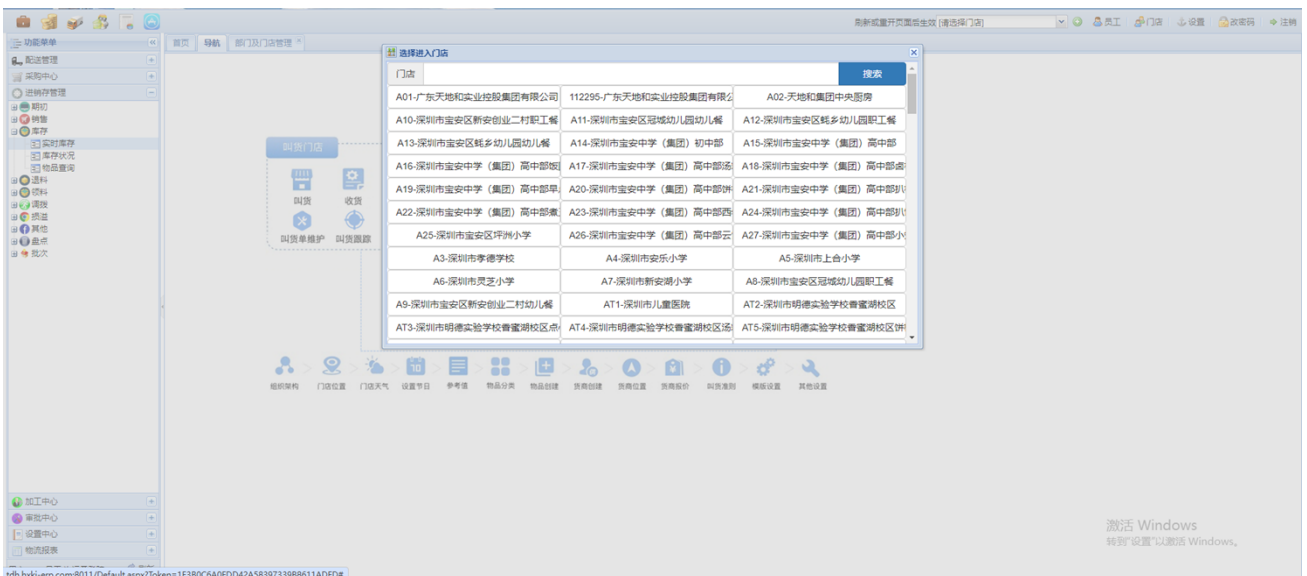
刷新或重开页面后生效 [请选择门店] 员工 门店 设置 改密码 注销

功能菜单
配送管理
采购中心
进销存管理
期初
销售
库存
实时库存
库存状况
物品查询
退料
领料
调拨
损溢
其他
盘点
批次

首页 导航 部门及门店管理

叫货门店
叫货 收货
叫货单维护 叫货跟踪

选择进入门店
门店 搜索

| | | |
|---|---|---|
| A01-广东天地和实业控股集团有限公司 | 112295-广东天地和实业控股集团有限公 | A02-天地和集团中央厨房 |
| A10-深圳市宝安区新安创业二村职工餐 | A11-深圳市宝安区冠城幼儿园幼儿餐 | A12-深圳市宝安区蚝乡幼儿园职工餐 |
| A13-深圳市宝安区蚝乡幼儿园幼儿餐 | A14-深圳市宝安中学（集团）初中部 | A15-深圳市宝安中学（集团）高中部 |
| A16-深圳市宝安中学（集团）高中部饭 | A17-深圳市宝安中学（集团）高中部汤 | A18-深圳市宝安中学（集团）高中部点 |
| A19-深圳市宝安中学（集团）高中部早 | A20-深圳市宝安中学（集团）高中部饼 | A21-深圳市宝安中学（集团）高中部扒 |
| A22-深圳市宝安中学（集团）高中部教 | A23-深圳市宝安中学（集团）高中部西 | A24-深圳市宝安中学（集团）高中部扒 |
| A25-深圳市宝安区坪洲小学 | A26-深圳市宝安中学（集团）高中部云 | A27-深圳市宝安中学（集团）高中部小 |
| A3-深圳市李德学校 | A4-深圳市安乐小学 | A5-深圳市上合小学 |
| A6-深圳市灵芝小学 | A7-深圳市新安湖小学 | A8-深圳市宝安区冠城幼儿园职工餐 |
| A9-深圳市宝安区新安创业二村幼儿餐 | AT1-深圳市儿童医院 | AT2-深圳市明德实验学校香蜜湖校区 |
| AT3-深圳市明德实验学校香蜜湖校区点 | AT4-深圳市明德实验学校香蜜湖校区汤 | AT5-深圳市明德实验学校香蜜湖校区饼 |

组织架构 门店位置 门店天气 设置节日 参考價 物品分类 物品创建 货商创建 货商位置 货商报价 叫货准则 模板设置 其他设置

加工中心
审批中心
设置中心
物流报表

激活 Windows
转到"设置"以激活 Windows。

tdh.hxkj-erp.com:8011/Default.aspx?Token=1F380C6A0FDD42A5839733988611ADFD#